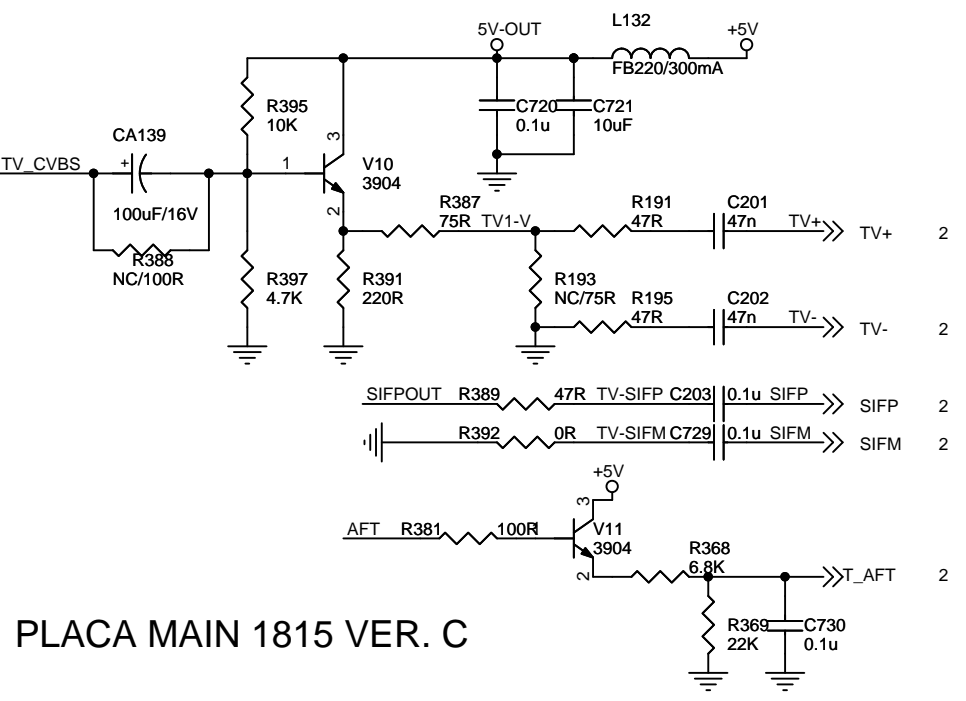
5V-OUT
L132
+5V
FB220/300mA
R395
10K
C720
0.1u
C721
10uF
CA139
TV_CVBS
+
3
1
V10
3904
2
100uF/16V
R387
75R
TV1-V
R191
47R
C201
47n
TV+
TV+
2
R388
NC/100R
R397
4.7K
R391
220R
R193
NC/75R
R195
47R
C202
47n
TV-
TV-
2
SIFPOUT
R389
47R
TV-SIFP
C203
0.1u
SIFP
SIFP
2
R392
0R
TV-SIFM
C729
0.1u
SIFM
SIFM
2
+5V
3
AFT
R381
100R
V11
3904
R368
6.8K
2
T_AFT
2
PLACA MAIN 1815 VER. C
R369
22K
C730
0.1u